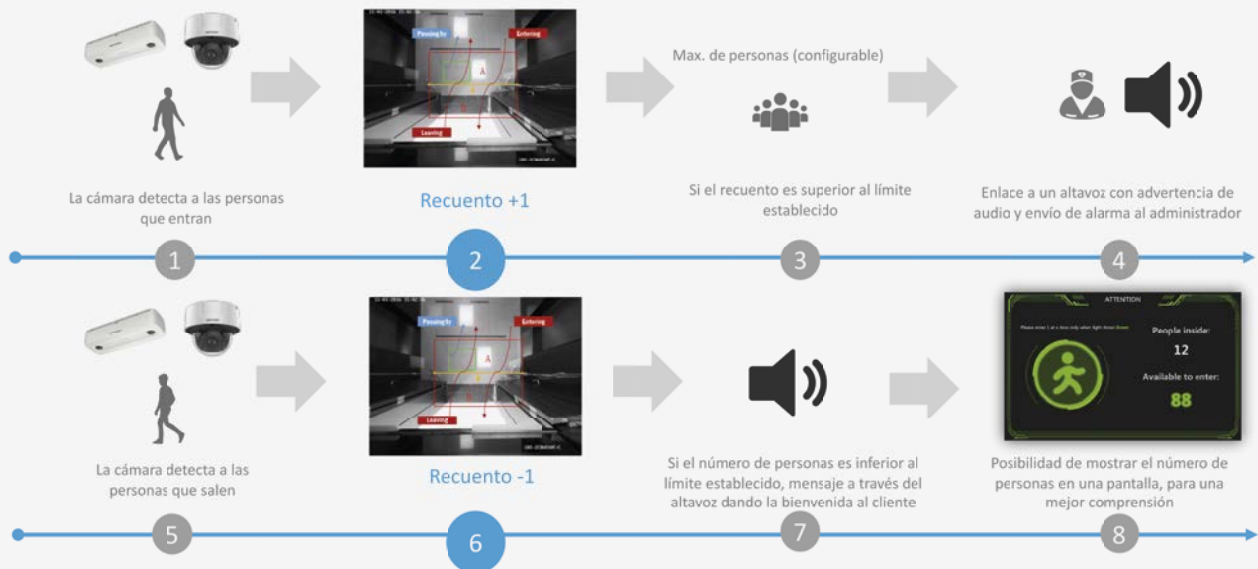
Passing by
Entering
A
B
Leaving

La cámara detecta a las personas que entran

Recuento +1

Max. de personas (configurable)

Si el recuento es superior al límite establecido

Enlace a un altavoz con advertencia de audio y envío de alarma al administrador

1

2

3

4

Passing by
Entering
A
B
Leaving

ATTENTION

Please enter 1 at a time only when light show Green

People inside:
12

Available to enter:
88

La cámara detecta a las personas que salen

Recuento -1

Si el número de personas es inferior al límite establecido, mensaje a través del altavoz dando la bienvenida al cliente

Posibilidad de mostrar el número de personas en una pantalla, para una mejor comprensión

5

6

7

8